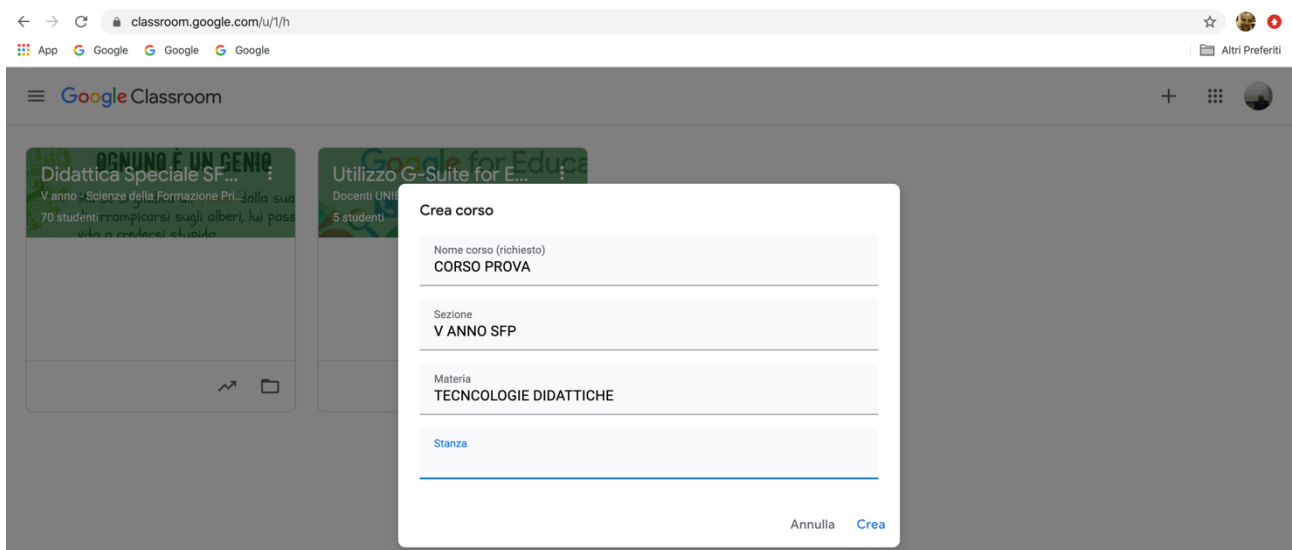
classroom.google.com/u/1/h

App Google Google Google

Altri Preferiti

Google Classroom

OGNUNO È UN GENIO

Didattica Speciale SF...

V anno - Scienze della Formazione Pri... dalla sua

70 studenti arrampicarsi sugli alberi, lui pass

vita a credersi stupido

Utilizzo G-Suite for E...

Google for Educa

Docenti UNI

5 studenti

Crea corso

Nome corso (richiesto)
CORSO PROVA

Sezione
V ANNO SFP

Materia
TECNCOLOGIE DIDATTICHE

Stanza

Annulla Crea